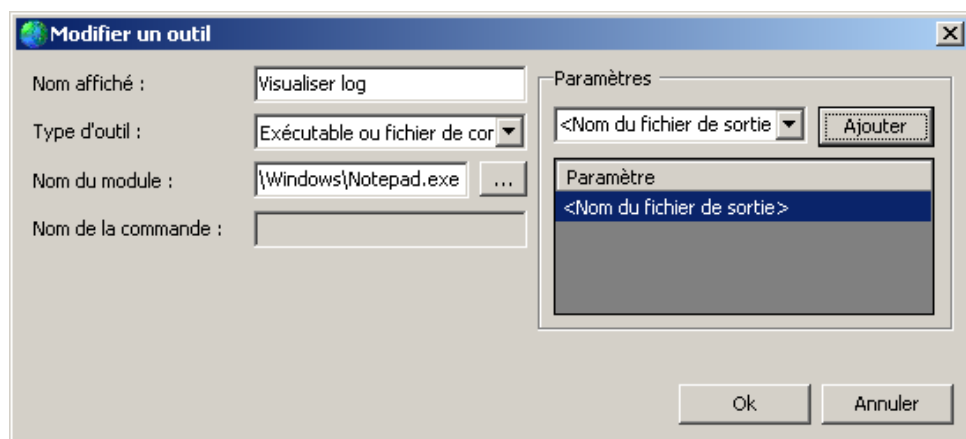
Modifier un outil

Nom affiché : Visualiser log

Type d'outil : Exécutable ou fichier de cor

Nom du module : \Windows\Notepad.exe ...

Nom de la commande :

Paramètres

<Nom du fichier de sortie

Ajouter

Paramètre

<Nom du fichier de sortie>

Ok

Annuler